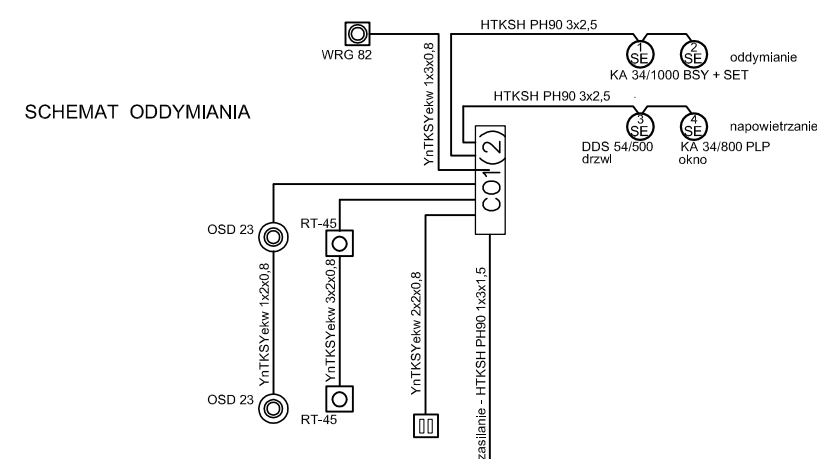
SCHEMAT ODDYMIANIA

WRG 82

YnTKSYekw 1x3x0,8

HTKSH PH90 3x2,5

1 SE

2 SE

oddymianie

KA 34/1000 BSY + SET

HTKSH PH90 3x2,5

3 SE

4 SE

napowietrzanie

DDS 54/500 drzwi

KA 34/800 PLP okno

CO1(2)

OSD 23

RT-45

YnTKSYekw 1x2x0,8

YnTKSYekw 3x2x0,8

YnTKSYekw 2x2x0,8

zasilanie - HTKSH PH90 1x3x1,5

OSD 23

RT-45